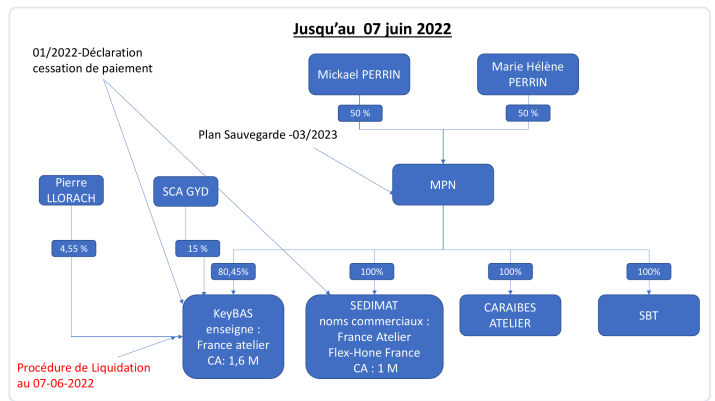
Jusqu'au 07 juin 2022

01/2022-Déclaration cessation de paiement

Mickael PERRIN

Marie Hélène PERRIN

50 %

50 %

Plan Sauvegarde -03/2023

Pierre LLORACH

SCA GYD

MPN

4,55 %

15 %

80,45%

100%

100%

100%

KeyBAS enseigne : France atelier CA: 1,6 M

SEDIMAT noms commerciaux : France Atelier Flex-Hone France CA : 1 M

CARAIBES ATELIER

SBT

Procédure de Liquidation au 07-06-2022